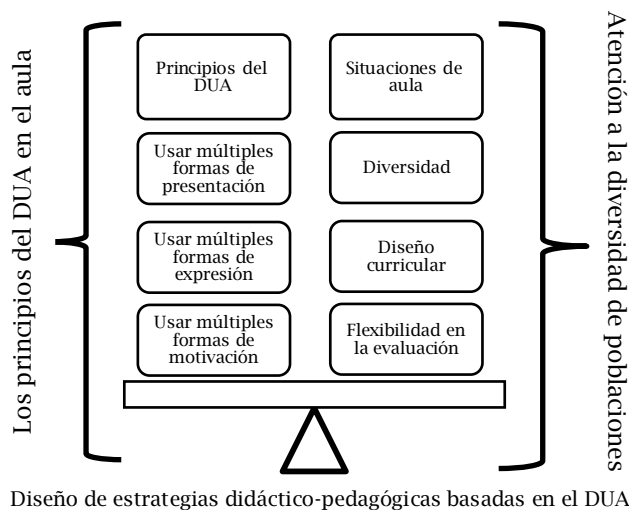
Los principios del DUA en el aula

Principios del DUA

Situaciones de aula

Usar múltiples formas de presentación

Diversidad

Usar múltiples formas de expresión

Diseño curricular

Usar múltiples formas de motivación

Flexibilidad en la evaluación

Atención a la diversidad de poblaciones

Diseño de estrategias didáctico-pedagógicas basadas en el DUA